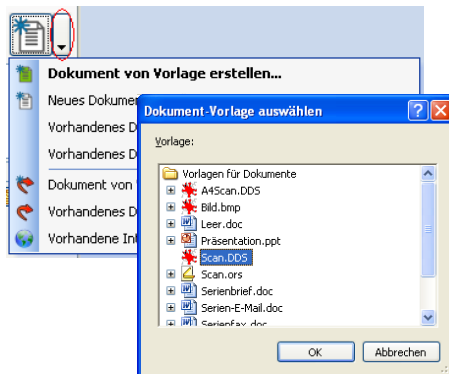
Dokument von Vorlage erstellen...

Neues Dokumen

Vorhandenes D

Vorhandenes D

Dokument von

Vorhandenes D

Vorhandene Int

Dokument-Vorlage auswählen

Vorlage:

Vorlagen für Dokumente

A4Scan.DDS

Bild.bmp

Leer.doc

Präsentation.ppt

Scan.DDS

Scan.ors

Serienbrief.doc

Serien-E-Mail.doc

Serienfax.doc

OK

Abbrechen